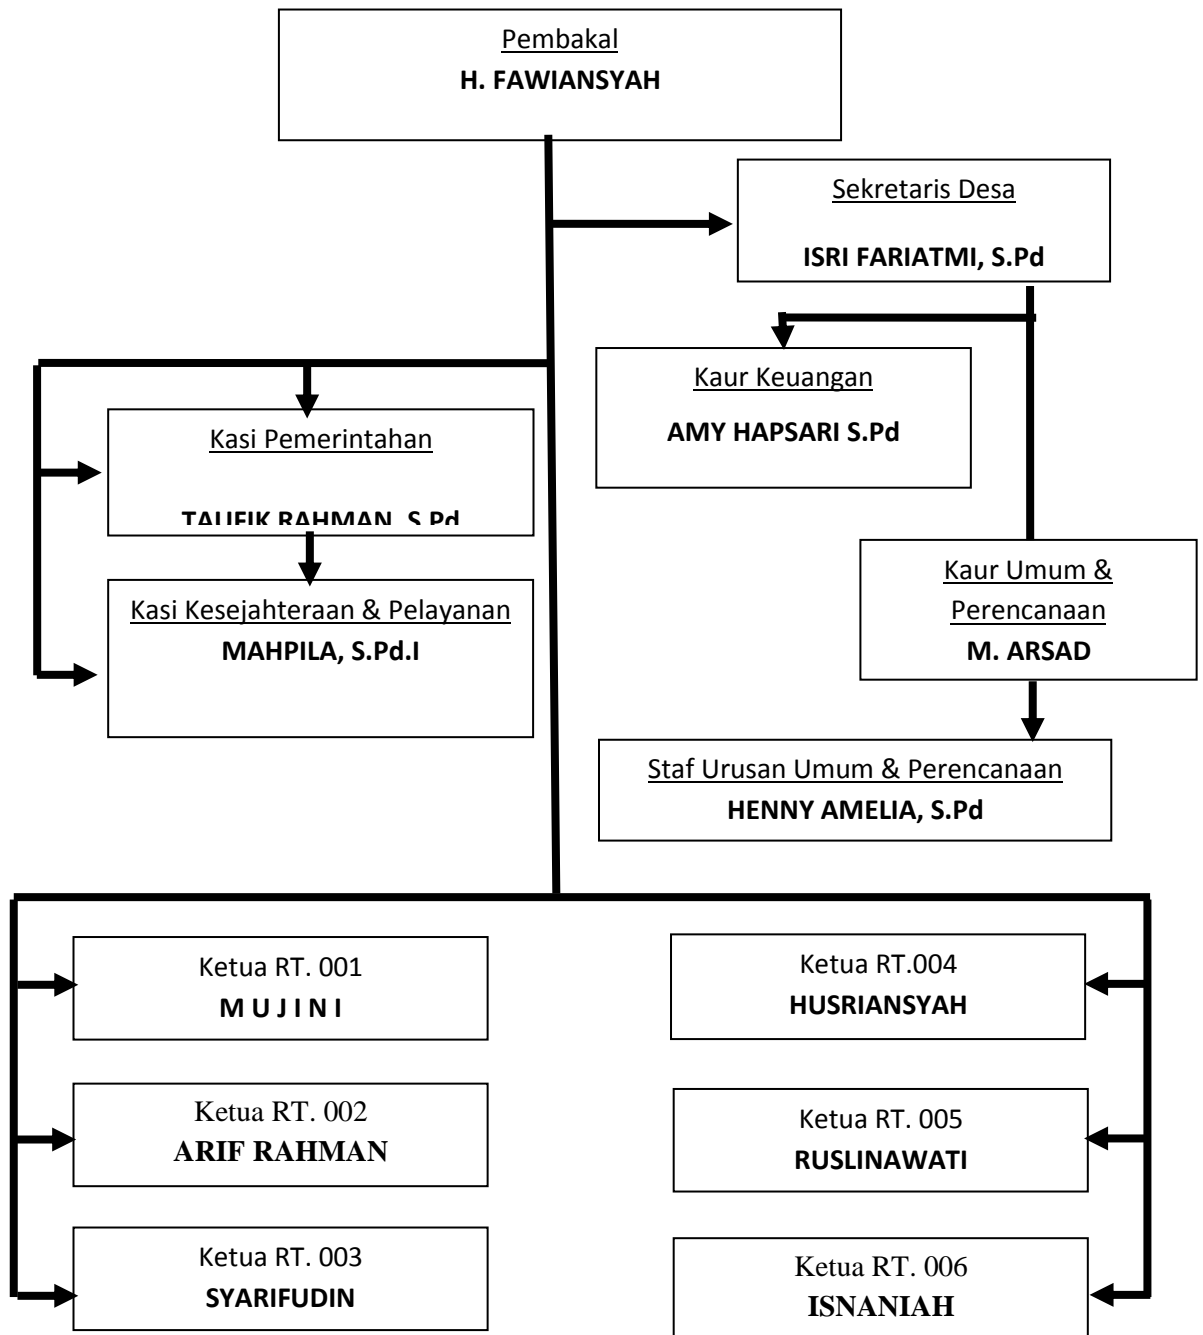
Pembakal
H. FAWIANSYAH

Sekretaris Desa
ISRI FARIATMI, S.Pd

Kaur Keuangan
AMY HAPSARI S.Pd

Kasi Pemerintahan
TAUFIK RAHMAN, S.Pd

Kasi Kesejahteraan & Pelayanan
MAHPILA, S.Pd.I

Kaur Umum & Perencanaan
M. ARSAD

Staf Urusan Umum & Perencanaan
HENNY AMELIA, S.Pd

Ketua RT. 001
M U J I N I

Ketua RT. 002
ARIF RAHMAN

Ketua RT. 003
SYARIFUDIN

Ketua RT.004
HUSRIANSYAH

Ketua RT. 005
RUSLINAWATI

Ketua RT. 006
ISNANIAH